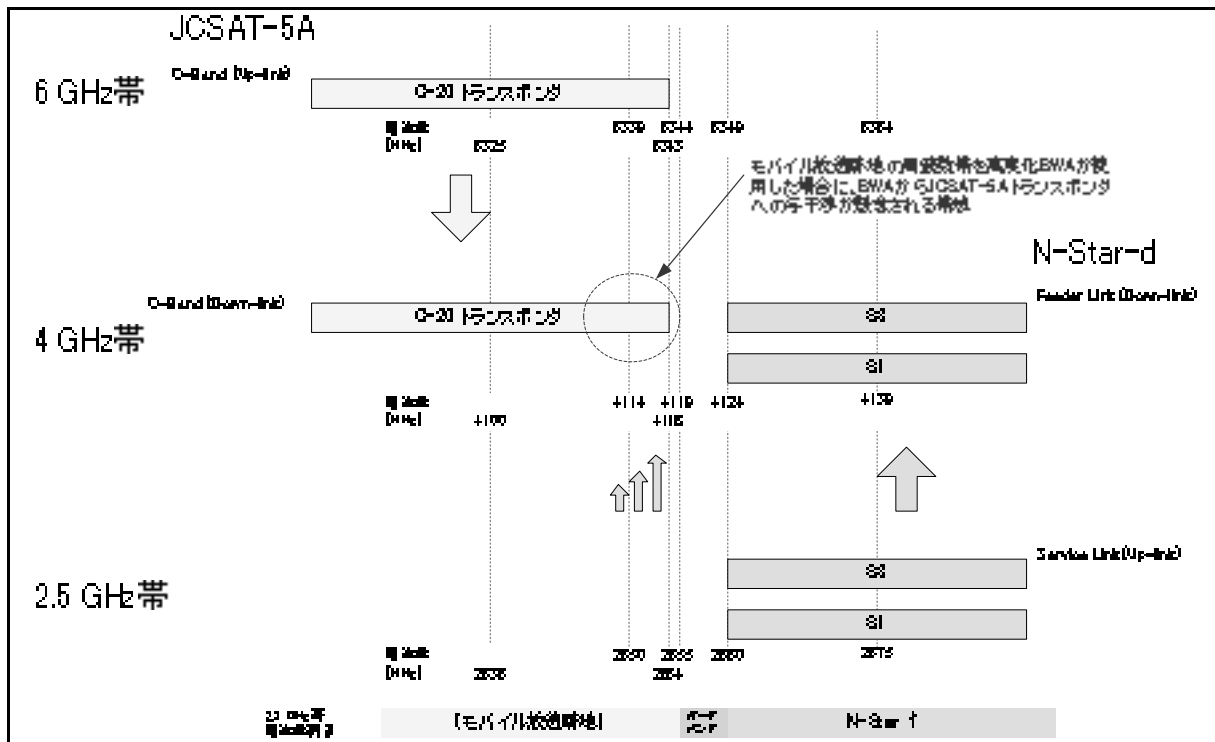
JCSAT-5A

6 GHz帯

C-Band (Up-link)

C-20 トランスポンダ

周波数 [MHz]

6325

6339

6344

6343

6349

6364

モバイル放送跡地の周波数帯を高度化BWAが使用した場合に、BWAからJCSAT-5Aトランスポンダへの与干渉が懸念される帯域

N-Star-d

C-Band (Down-link)

C-20 トランスポンダ

Feeder Link (Down-link)

S2

S1

4 GHz帯

周波数 [MHz]

+100

+114

+119

+118

+124

+139

Service Link (Up-link)

S2

S1

2.5 GHz帯

周波数 [MHz]

2630

2650

2655

2654

2660

2675

2.5 GHz帯 周波数割当

[モバイル放送跡地]

ガードバンド

N-Star f